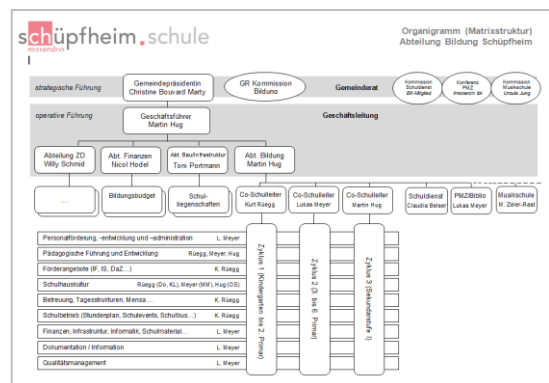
schüpfheim.schule
miteinander

Organigramm (Matrixstruktur)
Abteilung Bildung Schüpfheim

strategische Führung

Gemeindepräsidentin
Christine Bouvard Marty

GR Kommission
Bildung

Gemeinderat

Kommission Schuldienst
BR-Mitglied

Konferenz PMZ
Präsidentin BR

Kommission Musikschule
Ursula Jung

operative Führung

Geschäftsführer
Martin Hug

Geschäftsleitung

Abteilung ZD
Willy Schmid

Abt. Finanzen
Nicol Hodel

Abt. Bau/Infrastruktur
Toni Portmann

Abt. Bildung
Martin Hug

....

Bildungsbudget

Schulliegenschaften

Co-Schulleiter
Kurt Rüegg

Co-Schulleiter
Lukas Meyer

Co-Schulleiter
Martin Hug

Schuldienst
Claudia Belser

PMZ/Biblio
Lukas Meyer

Musikschule
M. Zeier-Rast

| | |
|---|---|
| Personalförderung, -entwicklung und –administration | L. Meyer |
| Pädagogische Führung und Entwicklung | Rüegg, Meyer, Hug |
| Förderangebote (IF, IS, DaZ…) | K. Rüegg |
| Schulhauskultur | Rüegg (Do, KL), Meyer (MM), Hug (OS) |
| Betreuung, Tagesstrukturen, Mensa … | K. Rüegg |
| Schulbetrieb (Stundenplan, Schulevents, Schulbus…) | K. Rüegg |
| Finanzen, Infrastruktur, Informatik, Schulmaterial… | L. Meyer |
| Dokumentation / Information | L. Meyer |
| Qualitätsmanagement | L. Meyer |

Zyklus 1 (Kindergarten bis 2. Primar)

Zyklus 2 (3. bis 6. Primar)

Zyklus 3 (Sekundarstufe I)